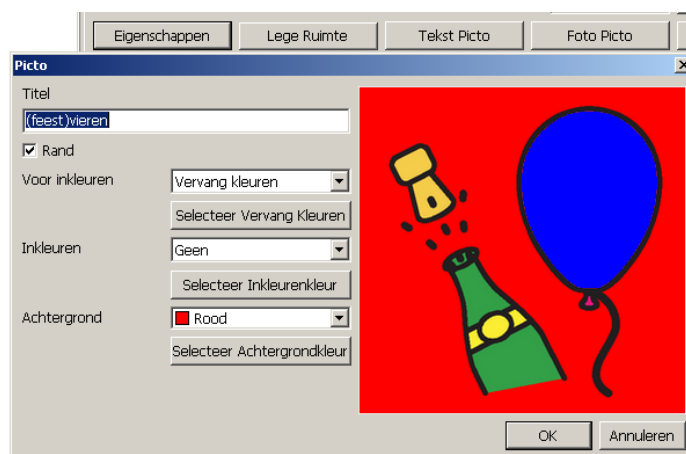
Eigenschappen
Lege Ruimte
Tekst Picto
Foto Picto

Picto

Titel
(feest)vieren

Rand

Voor inkleuren
Vervang kleuren
Selecteer Vervang Kleuren

Inkleuren
Geen
Selecteer Inkleurenkleur

Achtergrond
Rood
Selecteer Achtergrondkleur

OK
Annuleren